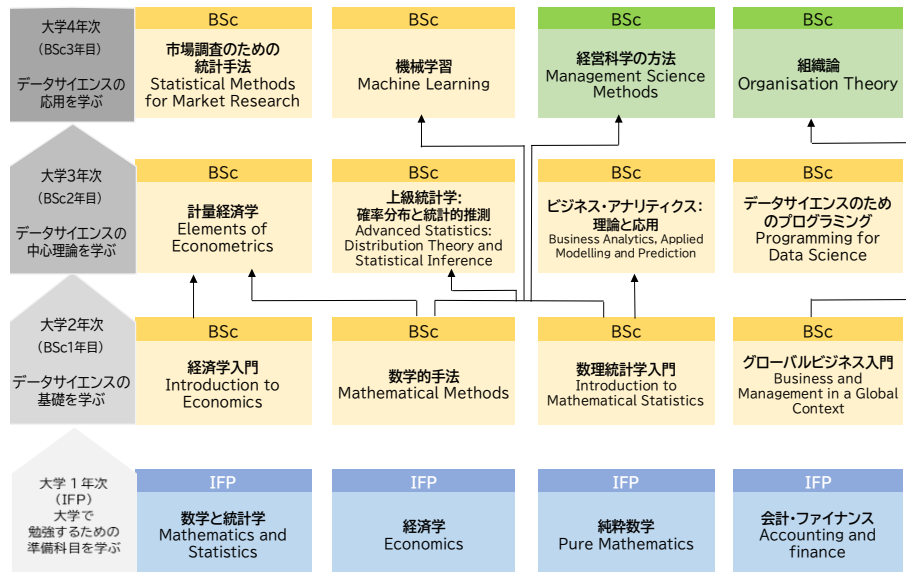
大学4年次
(BSc3年目)
データサイエンスの応用を学ぶ

BSc
市場調査のための統計手法
Statistical Methods for Market Research

BSc
機械学習
Machine Learning

BSc
経営科学の方法
Management Science Methods

BSc
組織論
Organisation Theory

大学3年次
(BSc2年目)
データサイエンスの中心理論を学ぶ

BSc
計量経済学
Elements of Econometrics

BSc
上級統計学:
確率分布と統計的推測
Advanced Statistics: Distribution Theory and Statistical Inference

BSc
ビジネス・アナリティクス:
理論と応用
Business Analytics, Applied Modelling and Prediction

BSc
データサイエンスのためのプログラミング
Programming for Data Science

大学2年次
(BSc1年目)
データサイエンスの基礎を学ぶ

BSc
経済学入門
Introduction to Economics

BSc
数学的手法
Mathematical Methods

BSc
数理統計学入門
Introduction to Mathematical Statistics

BSc
グローバルビジネス入門
Business and Management in a Global Context

大学１年次
(IFP)
大学で勉強するための準備科目を学ぶ

IFP
数学と統計学
Mathematics and Statistics

IFP
経済学
Economics

IFP
純粋数学
Pure Mathematics

IFP
会計・ファイナンス
Accounting and finance